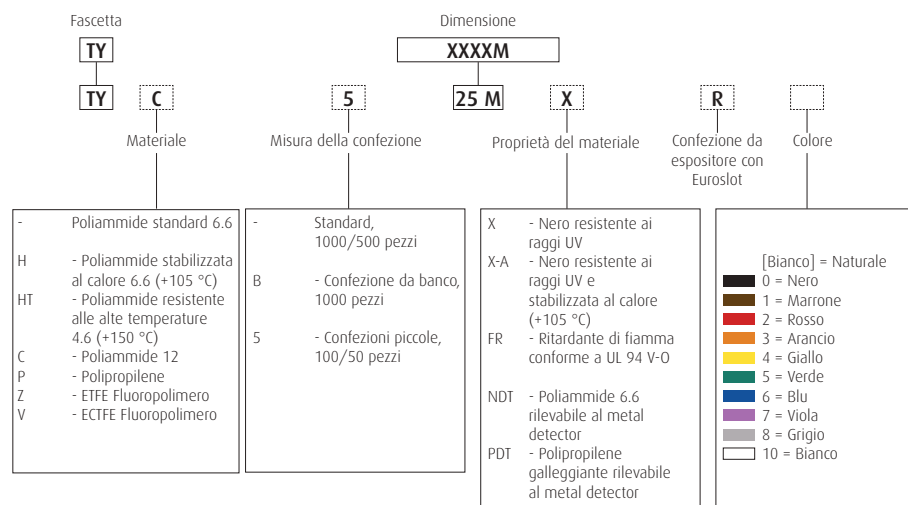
Fascetta

TY

TY C

Materiale

- Poliammide standard 6.6
H - Poliammide stabilizzata al calore 6.6 (+105 °C)
HT - Poliammide resistente alle alte temperature 4.6 (+150 °C)
C - Poliammide 12
P - Polipropilene
Z - ETFE Fluoropolimero
V - ECTFE Fluoropolimero

5

Misura della confezione

- Standard, 1000/500 pezzi
B - Confezione da banco, 1000 pezzi
5 - Confezioni piccole, 100/50 pezzi

Dimensione

XXXXM

25 M

X

Proprietà del materiale

X - Nero resistente ai raggi UV
X-A - Nero resistente ai raggi UV e stabilizzata al calore (+105 °C)
FR - Ritardante di fiamma conforme a UL 94 V-O
NDT - Poliammide 6.6 rilevabile al metal detector
PDT - Polipropilene galleggiante rilevabile al metal detector

R

Confezione da espositore con Euroslot

Colore

[Bianco] = Naturale
0 = Nero
1 = Marrone
2 = Rosso
3 = Arancio
4 = Giallo
5 = Verde
6 = Blu
7 = Viola
8 = Grigio
10 = Bianco